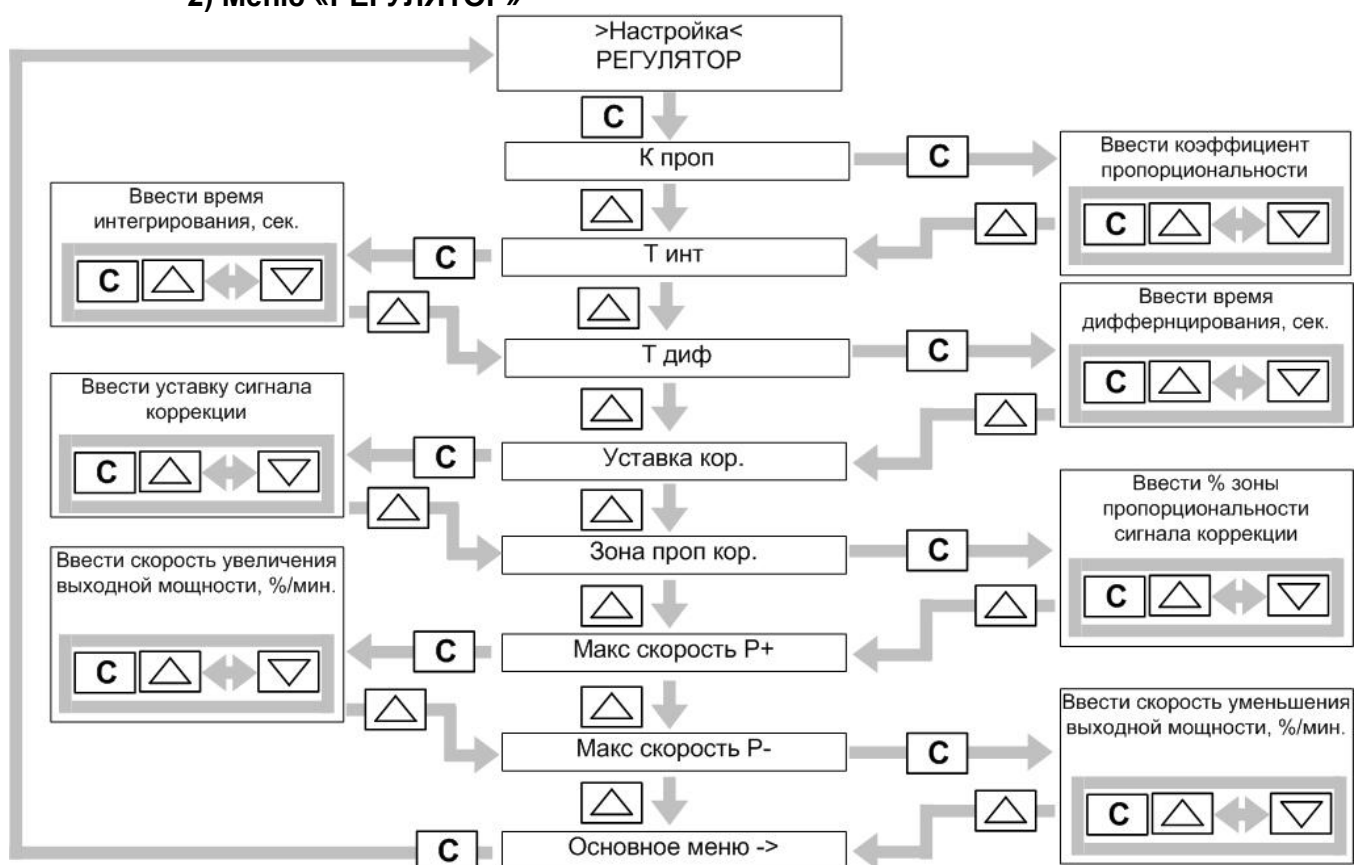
2) Меню «РЕГУЛЯТОР»

>Настройка<
РЕГУЛЯТОР

С

К проп

С

Ввести коэффициент пропорциональности

С △ ▽

Ввести время интегрирования, сек.

С △ ▽

△

С

Т инт

△

△

△

Т диф

С

Ввести время диффернцирования, сек.

С △ ▽

Ввести уставку сигнала коррекции

С △ ▽

△

△

С

Уставка кор.

△

△

Зона проп кор.

С

Ввести % зоны пропорциональности сигнала коррекции

С △ ▽

Ввести скорость увеличения выходной мощности, %/мин.

С △ ▽

△

△

С

Макс скорость Р+

△

△

Макс скорость Р-

С

Ввести скорость уменьшения выходной мощности, %/мин.

С △ ▽

△

△

С

Основное меню ->